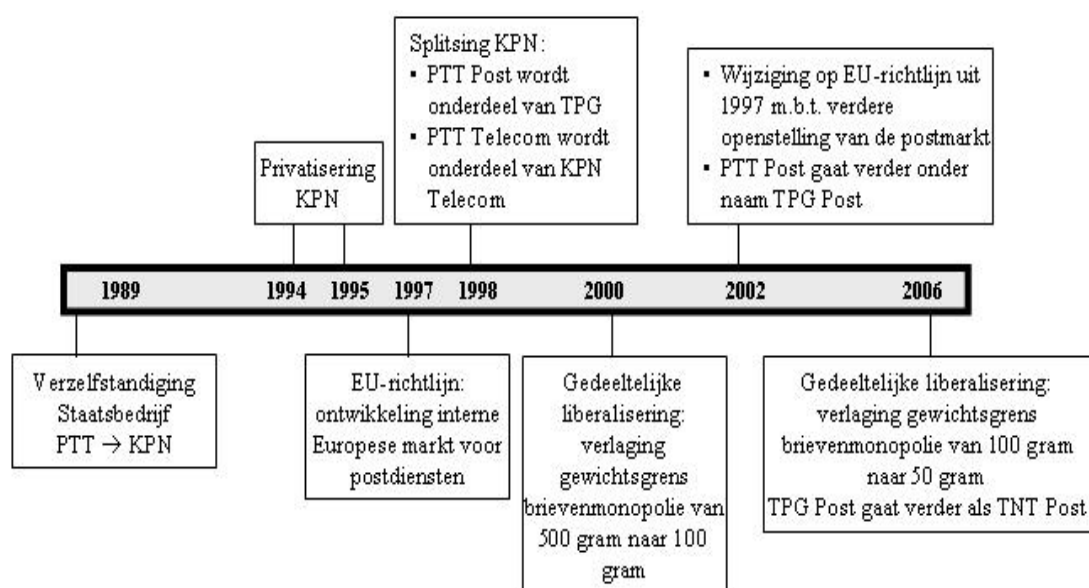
Privatisering KPN

Splitsing KPN:
- PTT Post wordt onderdeel van TPG
- PTT Telecom wordt onderdeel van KPN Telecom

- Wijziging op EU-richtlijn uit 1997 m.b.t. verdere openstelling van de postmarkt
- PTT Post gaat verder onder naam TPG Post

1989 1994 1995 1997 1998 2000 2002 2006

Verzelfstandiging Staatsbedrijf PTT → KPN

EU-richtlijn: ontwikkeling interne Europese markt voor postdiensten

Gedeeltelijke liberalisering: verlaging gewichtsgrens brievenmonopolie van 500 gram naar 100 gram

Gedeeltelijke liberalisering: verlaging gewichtsgrens brievenmonopolie van 100 gram naar 50 gram
TPG Post gaat verder als TNT Post